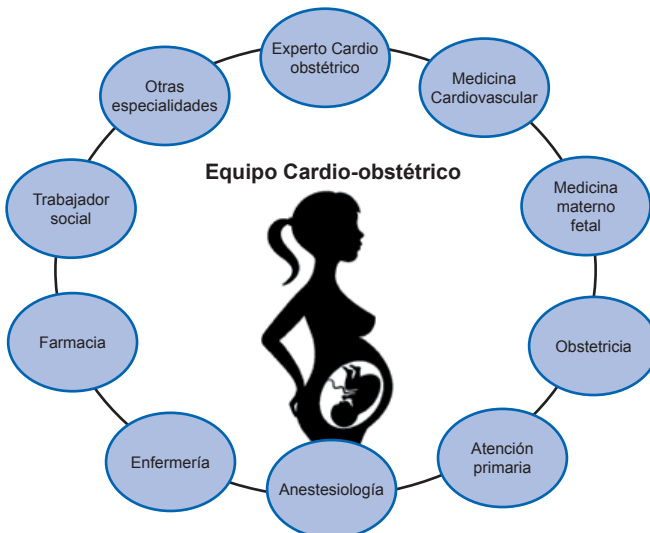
Experto Cardio obstétrico

Medicina Cardiovascular

Medicina materno fetal

Obstetricia

Atención primaria

Anestesiología

Enfermería

Farmacia

Trabajador social

Otras especialidades

Equipo Cardio-obstétrico